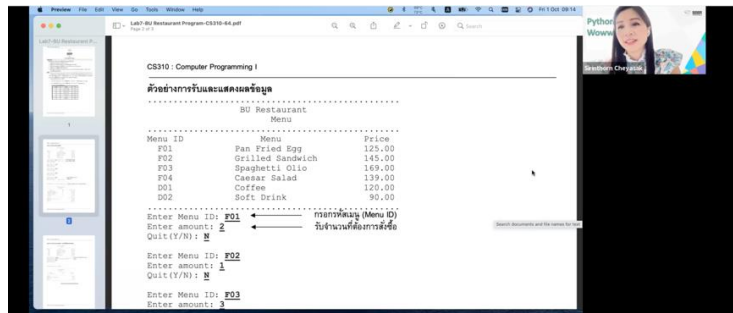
Preview File Edit View Go Tools Window Help

Fri 1 Oct 09:14

Lab7-BU Restaurant Program-CS310-64.pdf
Page 3 of 3

Search

Lab7-BU Restaurant P...

1

2

3

Python
Woww

Sirintorn Cheyasak

CS310 : Computer Programming I

ตัวอย่างการรับและแสดงผลข้อมูล

..........................................................
BU Restaurant
Menu
..........................................................

| Menu ID | Menu | Price |
|---|---|---|
| F01 | Pan Fried Egg | 125.00 |
| F02 | Grilled Sandwich | 145.00 |
| F03 | Spaghetti Olio | 169.00 |
| F04 | Caesar Salad | 139.00 |
| D01 | Coffee | 120.00 |
| D02 | Soft Drink | 90.00 |

..........................................................
Enter Menu ID: F01 ← กรอกรหัสเมนู (Menu ID)
Enter amount: 2 ← รับจำนวนที่ต้องการสั่งซื้อ
Quit(Y/N): N

Enter Menu ID: F02
Enter amount: 1
Quit(Y/N): N

Enter Menu ID: F03
Enter amount: 3

Search documents and file names for text